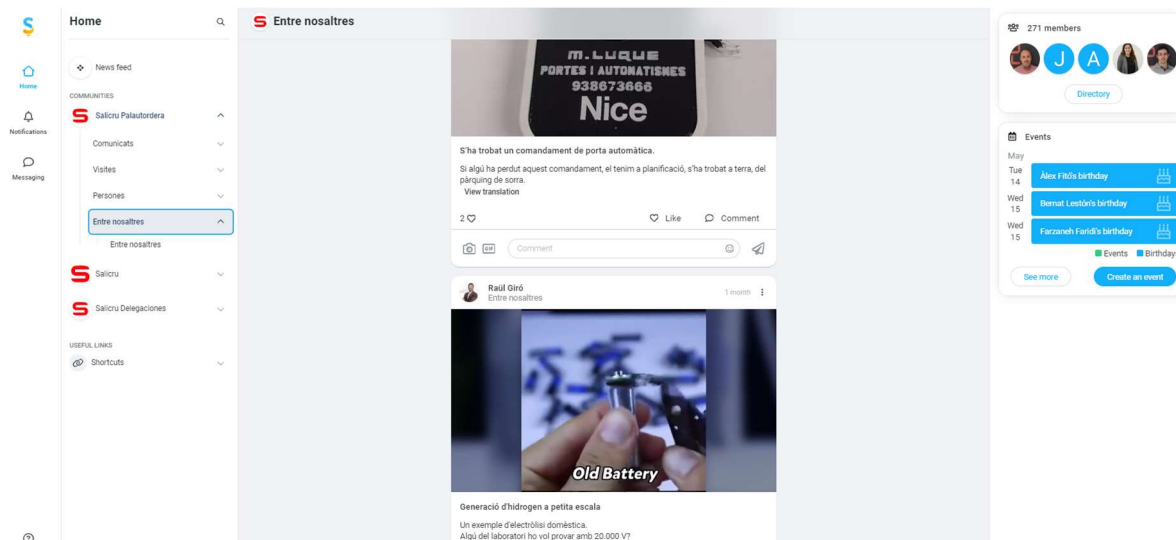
Home
Notifications
Messaging

Home

News feed

COMMUNITIES

Salicru Palautordera

Comunicats

Visites

Persones

Entre nosaltres

Entre nosaltres

Salicru

Salicru Delegaciones

USEFUL LINKS

Shortcuts

Entre nosaltres

M.LUQUE
PORTES I AUTOMATISMES
938673666
Nice

S'ha trobat un comandament de porta automàtica.

Si algú ha perdut aquest comandament, el tenim a planificació, s'ha trobat a terra, del pàrquing de sorra.
View translation

2 Like Comment

Comment

Raül Giró
Entre nosaltres
1 month

Old Battery

Generació d'hidrogen a petita escala

Un exemple d'electròlisi domèstica.
Algú del laboratori ho vol provar amb 20.000 V?

271 members

J A

Directory

Events

May

Tue 14 Àlex Fitó's birthday
Wed 15 Bernat Lestón's birthday
Wed 15 Farzaneh Faridi's birthday

Events Birthday

See more
Create an event